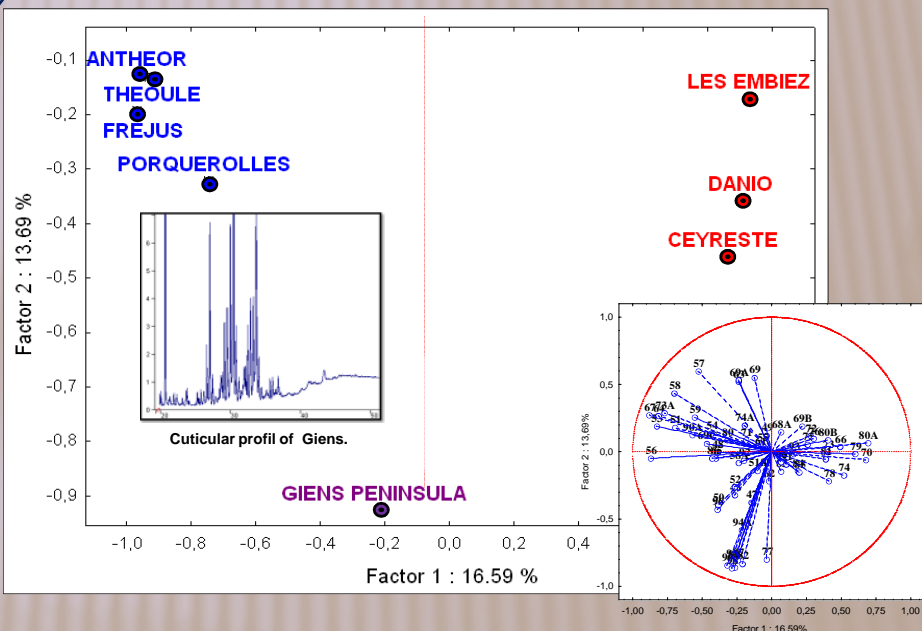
ANTHEOR
THEOULE
FREJUS
PORQUEROLLES
LES EMBIEZ
DANIO
CEYRESTE
GIENS PENINSULA

Cuticular profil of Giens.

Factor 2 : 13.69 %
Factor 1 : 16.59 %

-0,1
-0,2
-0,3
-0,4
-0,5
-0,6
-0,7
-0,8
-0,9

-1,0 -0,8 -0,6 -0,4 -0,2 0,0 0,2 0,4

1,0
0,5
0,0
-0,5
-1,0

-1,00 -0,75 -0,50 -0,25 0,00 0,25 0,50 0,75 1,00

Factor 2 : 13,69%
Factor 1 : 16,59%

57 60A 69 58 73A 59 74A 68A 69B 80B 80A 66 79 70 56 74 78 52 47 50 94 77